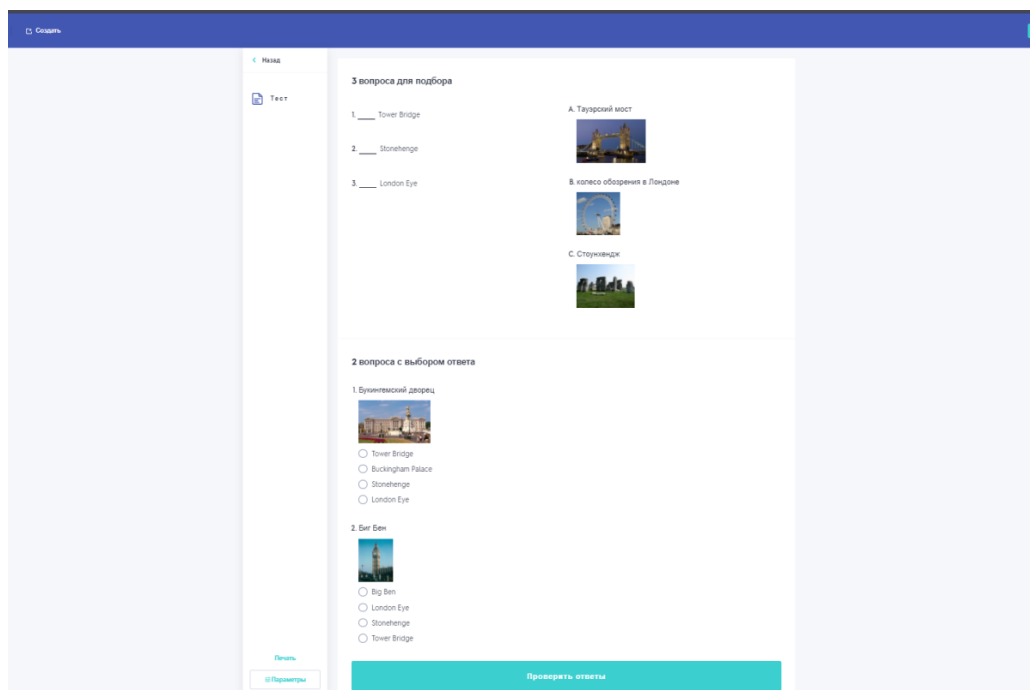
Создать

Назад

Тест

3 вопроса для подбора

1. ____ Tower Bridge

2. ____ Stonehenge

3. ____ London Eye

A. Тауэрский мост

B. колесо обозрения в Лондоне

C. Стоунхендж

2 вопроса с выбором ответа

1. Букингемский дворец

Tower Bridge
Buckingham Palace
Stonehenge
London Eye

2. Биг Бен

Big Ben
London Eye
Stonehenge
Tower Bridge

Печать

Параметры

Проверить ответы